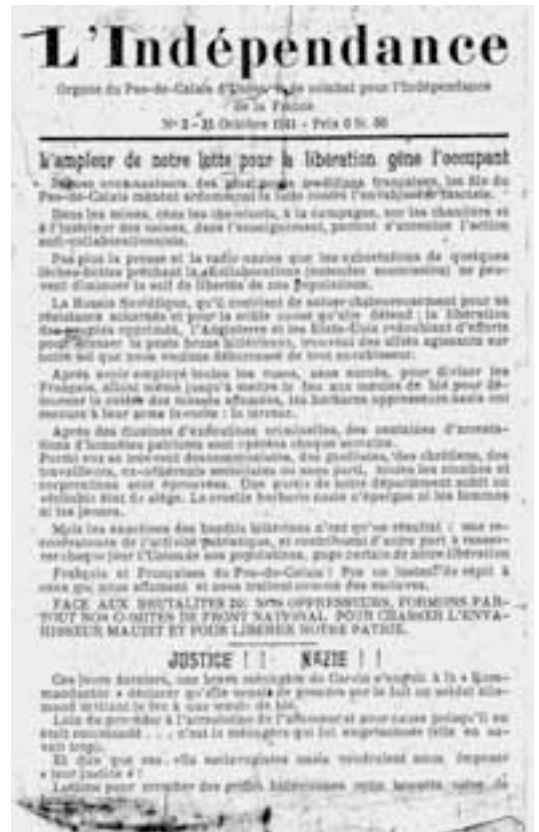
L'Indépendance

Organe du Pas-de-Calais d'Union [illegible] de combat pour l'Indépendance de la France

N° 2 - 25 Octobre 1941 - Prix 0 fr. 50

L'ampleur de notre lutte pour la libération gêne l'occupant

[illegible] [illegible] des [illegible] traditions françaises, les fils du Pas-de-Calais mènent ardemment la lutte contre l'envahisseur fasciste.

Dans les mines, chez les cheminots, à la campagne, sur les chantiers et à l'intérieur des usines, dans l'enseignement, partout s'accentue l'action anti-collaborationniste.

Pas plus la presse et la radio-nazies que les exhortations de quelques lâches-traîtres prêchant la «collaboration» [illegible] ne peuvent diminuer la soif de liberté de nos populations.

La Russie Soviétique, qu'il convient de saluer chaleureusement pour sa résistance acharnée et pour le noble combat qu'elle défend : la libération des peuples opprimés, l'Angleterre et les Etats-Unis redoublent d'efforts pour abattre la peste brune hitlérienne, trouvant des alliés agissants sur notre sol que nous voulons débarrassé de tout envahisseur.

Après avoir employé toutes les ruses, sans succès, pour diviser les Français, allant même jusqu'à mettre le feu aux meules de blé pour démontrer la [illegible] des masses affamées, les barbares oppresseurs nazis ont recours à leur arme favorite : la terreur.

Après des dizaines d'exécutions criminelles, des centaines d'arrestations d'hommes patriotes sont opérées chaque semaine.

Parmi eux se trouvent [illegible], des gaullistes, des chrétiens, des travaillistes, ex-militants socialistes ou sans parti, toutes les couches et corporations sont éprouvées. Une partie de notre département subit un véritable état de siège. La cruelle barbarie nazie n'épargne ni les femmes ni les jeunes.

Mais les exactions des bandits hitlériens n'ont qu'un résultat : une recrudescence de l'activité patriotique, et contribuent d'autre part à resserrer chaque jour l'Union de nos populations, gage certain de notre libération.

Français et Françaises du Pas-de-Calais ! Pas un instant de répit à ceux qui nous affament et nous traitent comme des esclaves.

FACE AUX BRUTALITES DE NOS OPPRESSEURS, FORMONS PARTOUT NOS COMITES DE FRONT NATIONAL POUR CHASSER L'ENVAHISSEUR MAUDIT ET POUR LIBERER NOTRE PATRIE.

JUSTICE ! ! NAZIE ! !

Ces jours derniers, une brave ménagère de Carvin s'empressa à la « Kommandantur » déclarer qu'elle venait de prendre sur le fait un soldat allemand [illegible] le feu à une meule de blé.

Loin de procéder à l'arrestation de l'incendiaire et pour cause puisqu'il en était commandé . . . c'est la ménagère qui fut emprisonnée (elle en savait trop).

Et dire que ces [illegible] sectaires nazis voudraient nous imposer « leur justice » !

Luttons pour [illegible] des griffes hitlériennes notre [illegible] de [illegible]